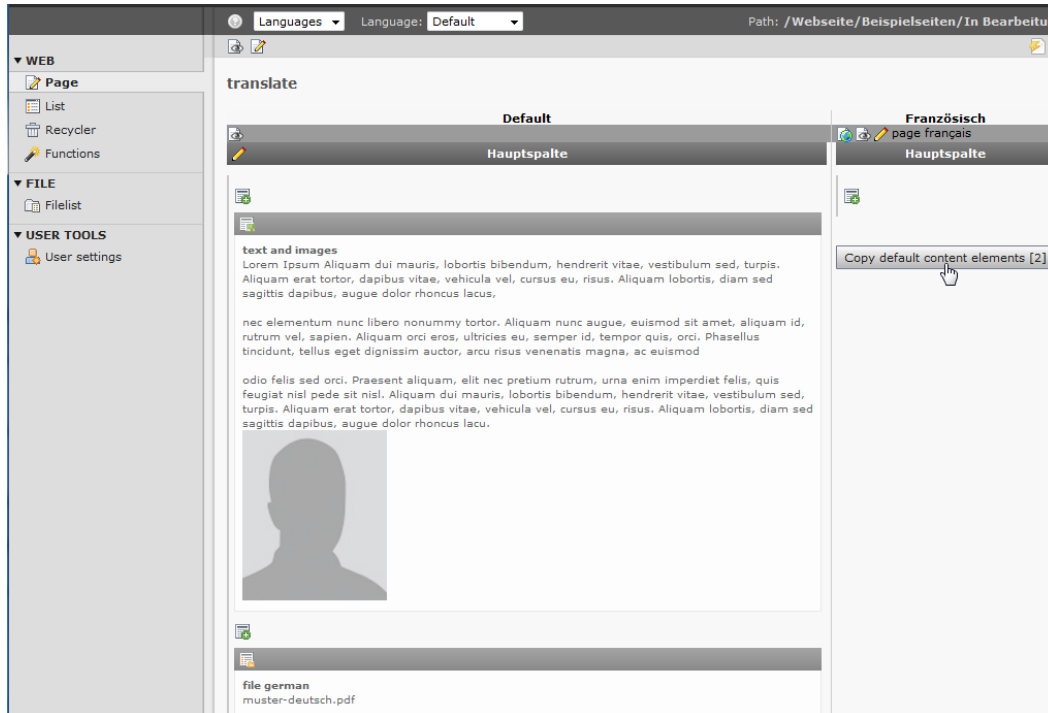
Languages
Language: Default
Path: /Webseite/Beispielseiten/In Bearbeitu

▼ WEB
Page
List
Recycler
Functions
▼ FILE
Filelist
▼ USER TOOLS
User settings

translate

Default
Hauptspalte

text and images
Lorem Ipsum Aliquam dui mauris, lobortis bibendum, hendrerit vitae, vestibulum sed, turpis. Aliquam erat tortor, dapibus vitae, vehicula vel, cursus eu, risus. Aliquam lobortis, diam sed sagittis dapibus, augue dolor rhoncus lacus,

nec elementum nunc libero nonummy tortor. Aliquam nunc augue, euismod sit amet, aliquam id, rutrum vel, sapien. Aliquam orci eros, ultricies eu, semper id, tempor quis, orci. Phasellus tincidunt, tellus eget dignissim auctor, arcu risus venenatis magna, ac euismod

odio felis sed orci. Praesent aliquam, elit nec pretium rutrum, urna enim imperdiet felis, quis feugiat nisl pede sit nisl. Aliquam dui mauris, lobortis bibendum, hendrerit vitae, vestibulum sed, turpis. Aliquam erat tortor, dapibus vitae, vehicula vel, cursus eu, risus. Aliquam lobortis, diam sed sagittis dapibus, augue dolor rhoncus lacu.

file german
muster-deutsch.pdf

Französisch
page français
Hauptspalte

Copy default content elements [2]